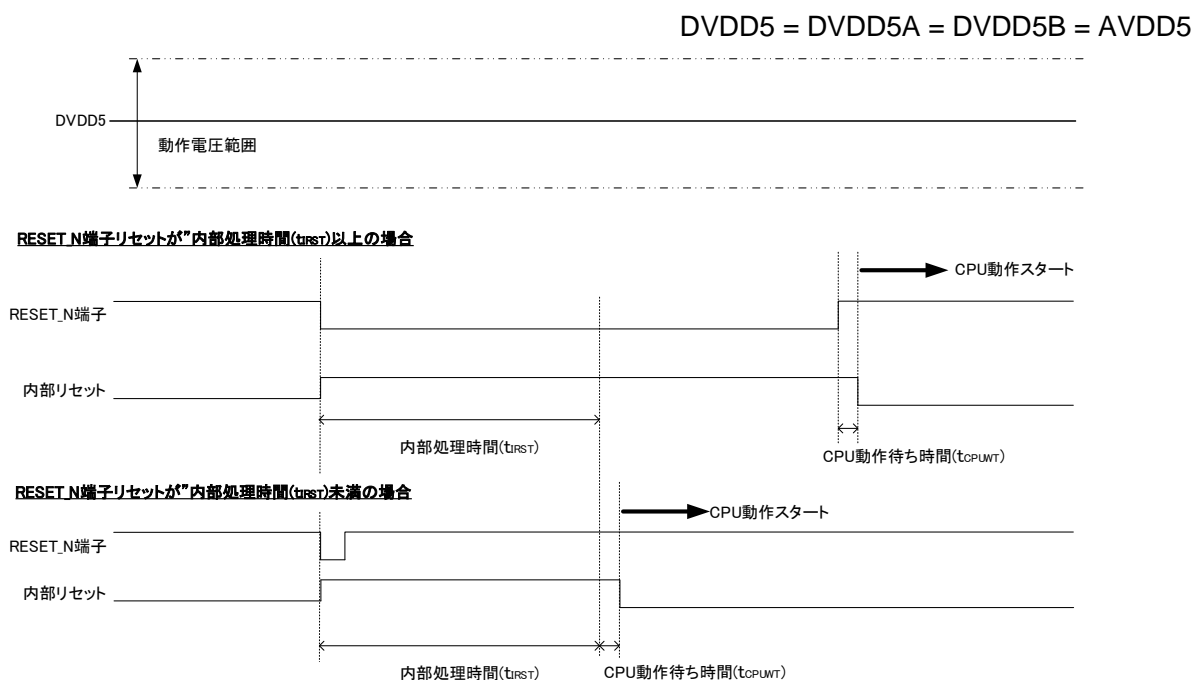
DVDD5 = DVDD5A = DVDD5B = AVDD5

DVDD5

動作電圧範囲

RESET N端子リセットが"内部処理時間($t_{IRST}$)以上の場合

CPU動作スタート

RESET_N端子

内部リセット

内部処理時間($t_{IRST}$)

CPU動作待ち時間($t_{CPUWT}$)

RESET N端子リセットが"内部処理時間($t_{IRST}$)未満の場合

CPU動作スタート

RESET_N端子

内部リセット

内部処理時間($t_{IRST}$)

CPU動作待ち時間($t_{CPUWT}$)